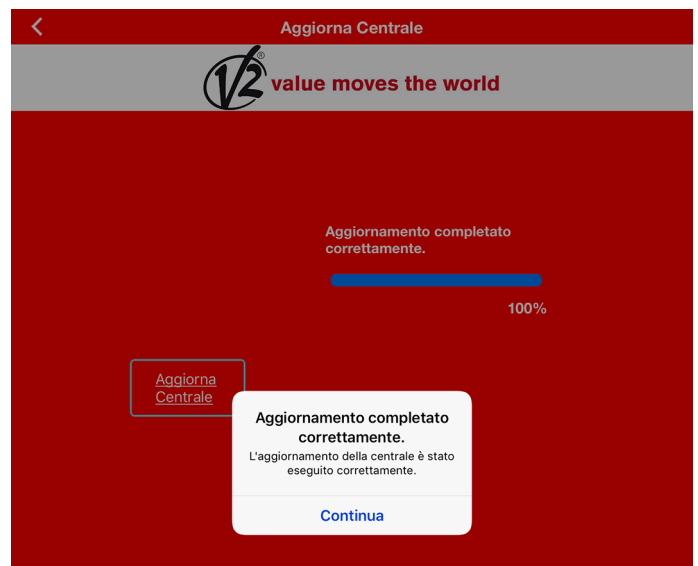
Aggiorna Centrale

V2® value moves the world

Aggiornamento completato correttamente.

100%

Aggiorna Centrale

Aggiornamento completato correttamente.
L'aggiornamento della centrale è stato eseguito correttamente.

Continua